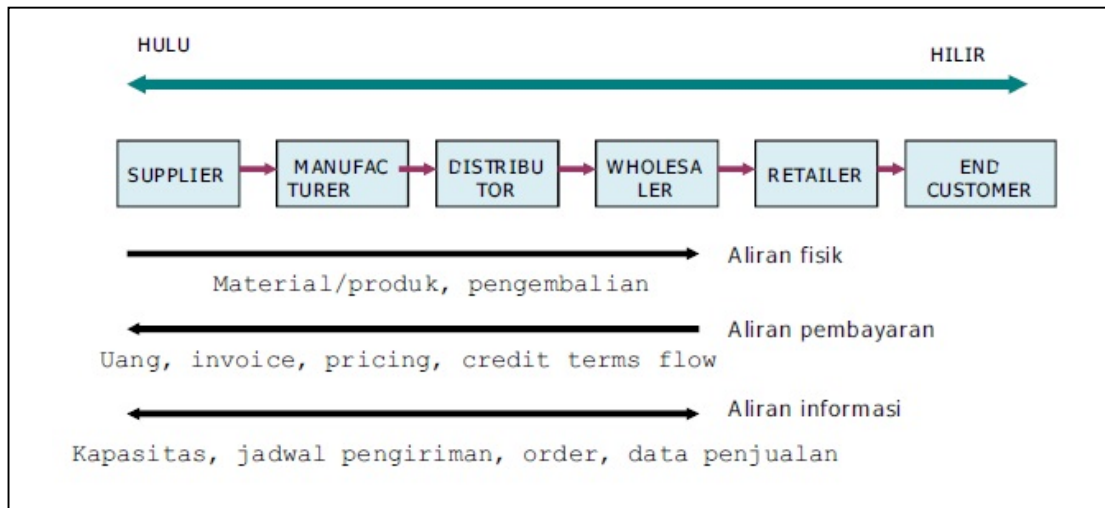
HULU

HILIR

SUPPLIER

MANUFAC TURER

DISTRIBU TOR

WHOLESA LER

RETAILER

END CUSTOMER

Aliran fisik

Material/produk, pengembalian

Aliran pembayaran

Uang, invoice, pricing, credit terms flow

Aliran informasi

Kapasitas, jadwal pengiriman, order, data penjualan